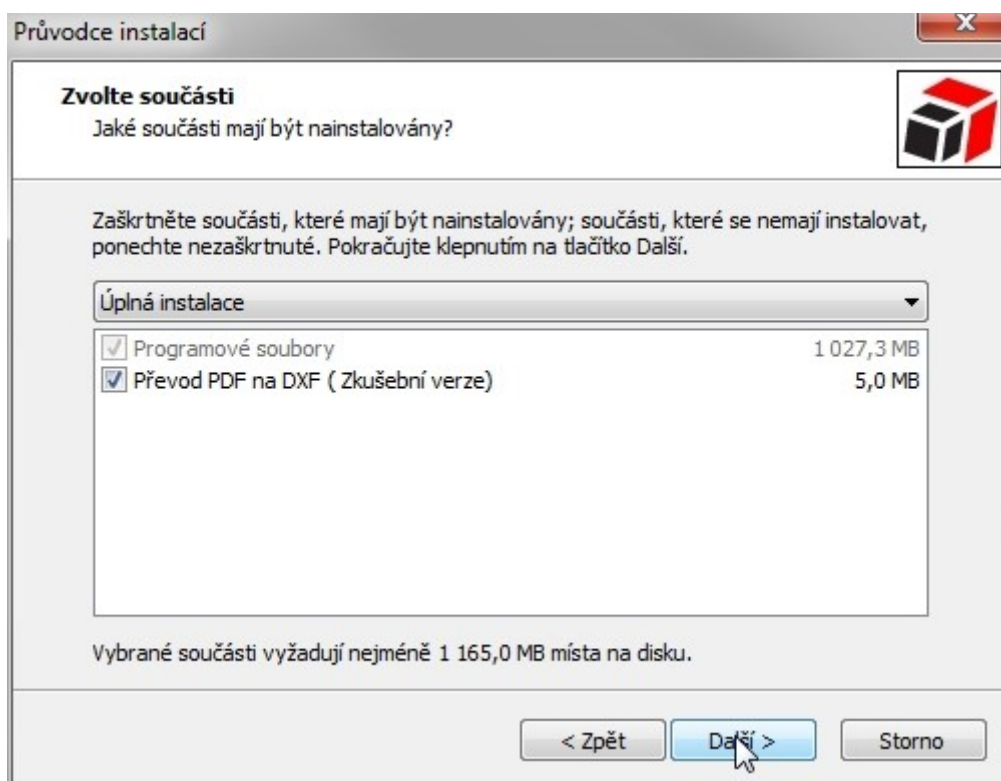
Průvodce instalací

Zvolte součásti
Jaké součásti mají být nainstalovány?

Zaškrtněte součásti, které mají být nainstalovány; součásti, které se nemají instalovat, ponechte nezaškrtnuté. Pokračujte klepnutím na tlačítko Další.

Úplná instalace

Programové soubory 1 027,3 MB
Převod PDF na DXF ( Zkušební verze) 5,0 MB

Vybrané součásti vyžadují nejméně 1 165,0 MB místa na disku.

< Zpět
Další >
Storno